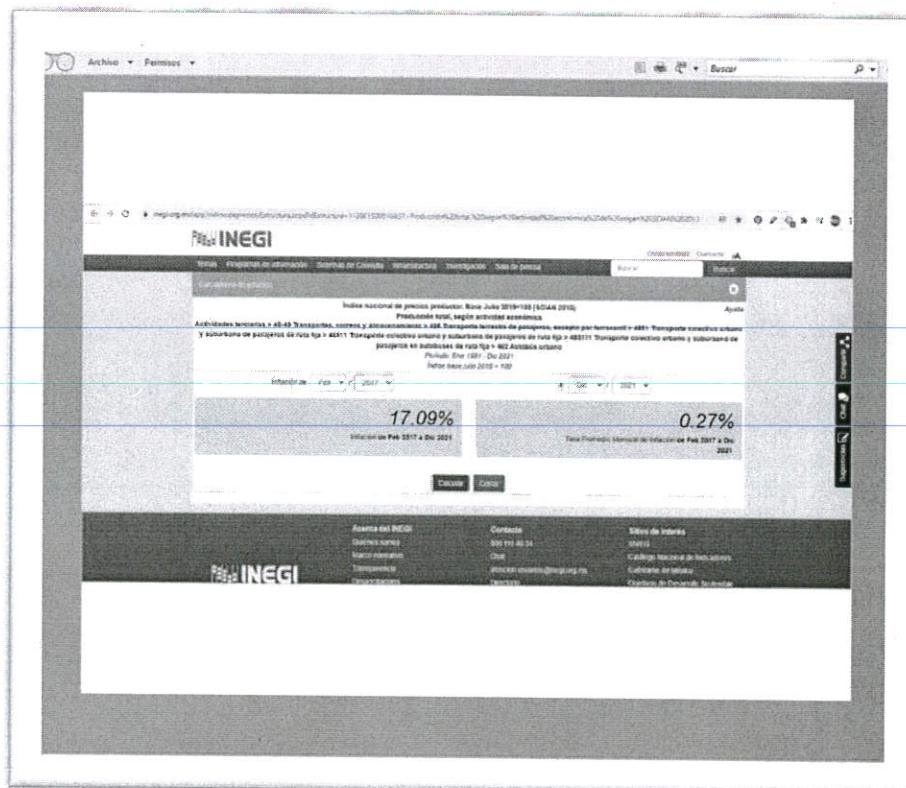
Archivo ▾ Permisos ▾

Buscar

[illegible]

INEGI

Temas Programas de información Sistemas de Consulta Infraestructura Investigación Sala de prensa

Buscar

Calculadora de inflación

Índice nacional de precios productor. Base Julio 2019=100 (SCIAN 2018)

Producción total, según actividad económica

Actividades terciarias > 48-49 Transportes, correos y almacenamiento > 485 Transporte terrestre de pasajeros, excepto por ferrocarril > 4851 Transporte colectivo urbano y suburbano de pasajeros de ruta fija > 48511 Transporte colectivo urbano y suburbano de pasajeros de ruta fija > 485111 Transporte colectivo urbano y suburbano de pasajeros en autobuses de ruta fija > 462 Autobús urbano

Periodo: Ene 1981 - Dic 2021

Índice base julio 2019 = 100

Ayuda

Inflación de Feb 2017 a Dic 2021

17.09%

Inflación de Feb 2017 a Dic 2021

0.27%

Tasa Promedio Mensual de Inflación de Feb 2017 a Dic 2021

Calcular Cerrar

Compartir Chat Sugerencias

INEGI

Acerca del INEGI
Quiénes somos
Marco normativo
Transparencia
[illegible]

Contacto
800 111 46 34
Chat
atencion.usuarios@inegi.org.mx
Directorio

Sitios de interés
SNIEG
Catálogo Nacional de Indicadores
Cuéntame de México
Objetivos de Desarrollo Sostenible